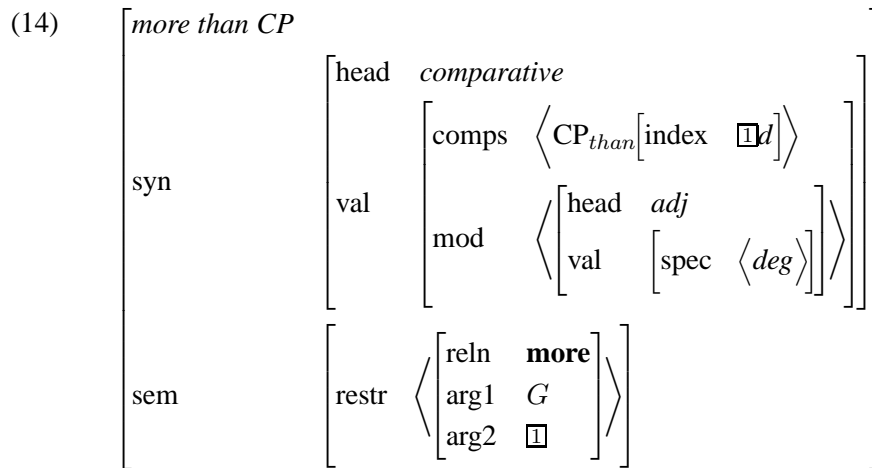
(14)

$\left[\begin{array}{ll} \textit{more than CP} & \\ \text{syn} & \left[\begin{array}{ll} \text{head} & \textit{comparative} \\ \text{val} & \left[\begin{array}{ll} \text{comps} & \left\langle \text{CP}_{than}\left[\text{index} \quad \boxed{1}d\right] \right\rangle \\ \text{mod} & \left\langle \left[\begin{array}{ll} \text{head} & \textit{adj} \\ \text{val} & \left[\text{spec} \quad \left\langle \textit{deg} \right\rangle \right] \end{array}\right] \right\rangle \end{array}\right] \end{array}\right] \\ \text{sem} & \left[\begin{array}{ll} \text{restr} & \left\langle \left[\begin{array}{ll} \text{reln} & \textbf{more} \\ \text{arg1} & G \\ \text{arg2} & \boxed{1} \end{array}\right] \right\rangle \end{array}\right] \end{array}\right]$